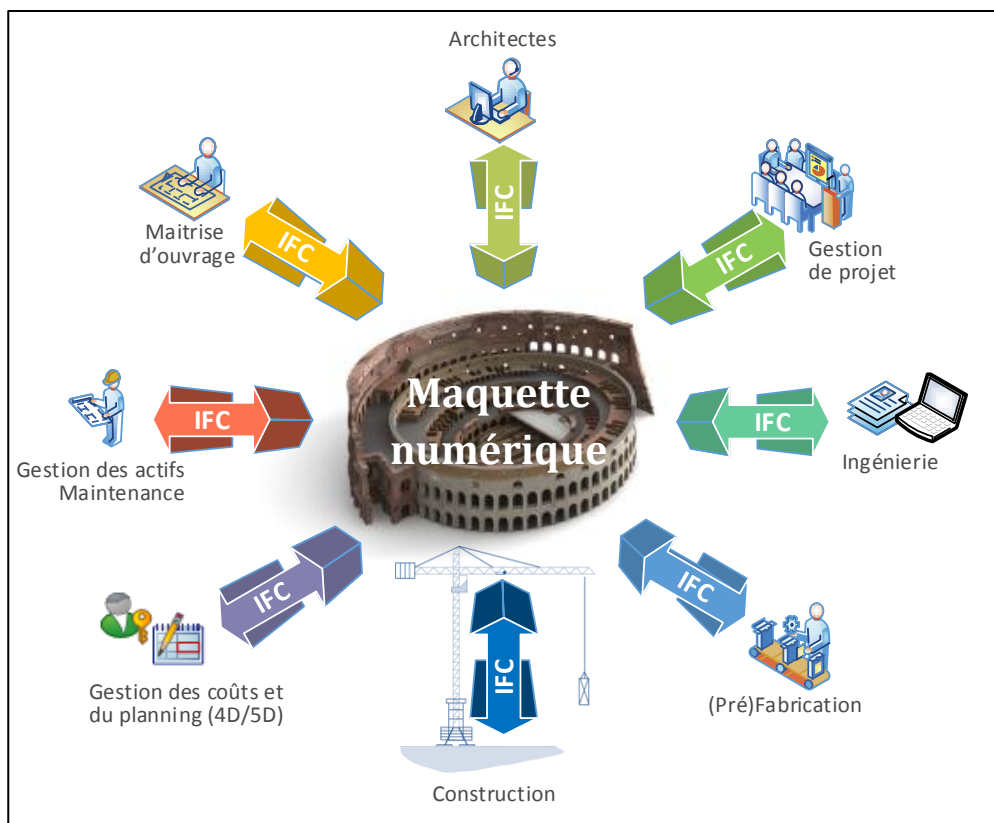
Architectes

IFC

Maitrise d'ouvrage

IFC

Gestion de projet

IFC

Maquette numérique

IFC

Gestion des actifs Maintenance

IFC

Ingénierie

IFC

Gestion des coûts et du planning (4D/5D)

IFC

Construction

IFC

(Pré)Fabrication